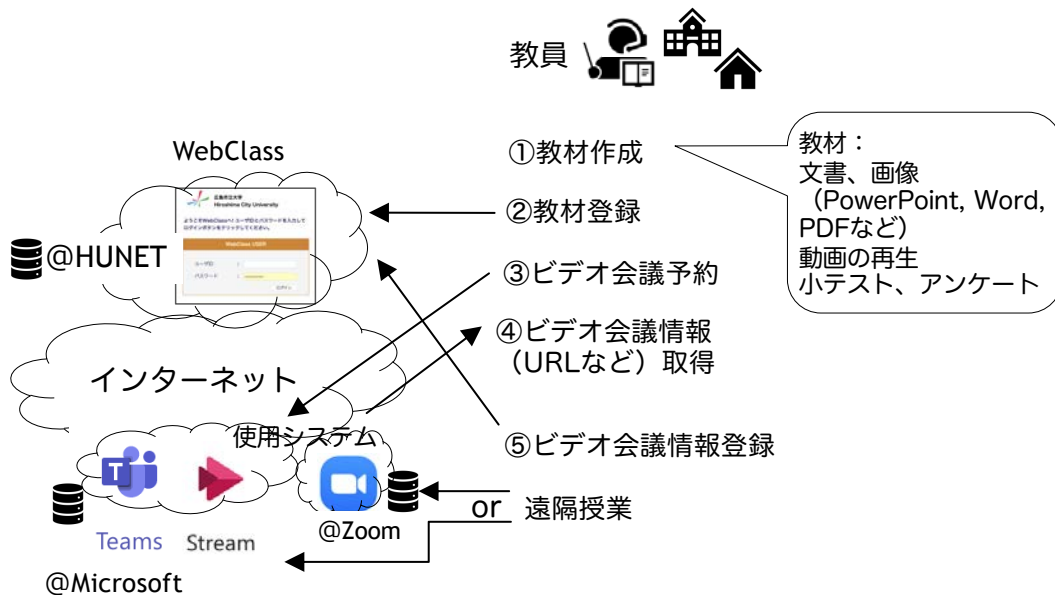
教員

WebClass

①教材作成

教材：
文書、画像
（PowerPoint, Word, PDFなど）
動画の再生
小テスト、アンケート

広島市立大学
Hiroshima City University
ようこそWebClassへ! ユーザIDとパスワードを入力してログインボタンをクリックしてください。
WebClass USER
ユーザID
パスワード
ログイン

②教材登録

@HUNET

③ビデオ会議予約

④ビデオ会議情報（URLなど）取得

インターネット

使用システム

⑤ビデオ会議情報登録

Teams Stream

@Zoom

or 遠隔授業

@Microsoft